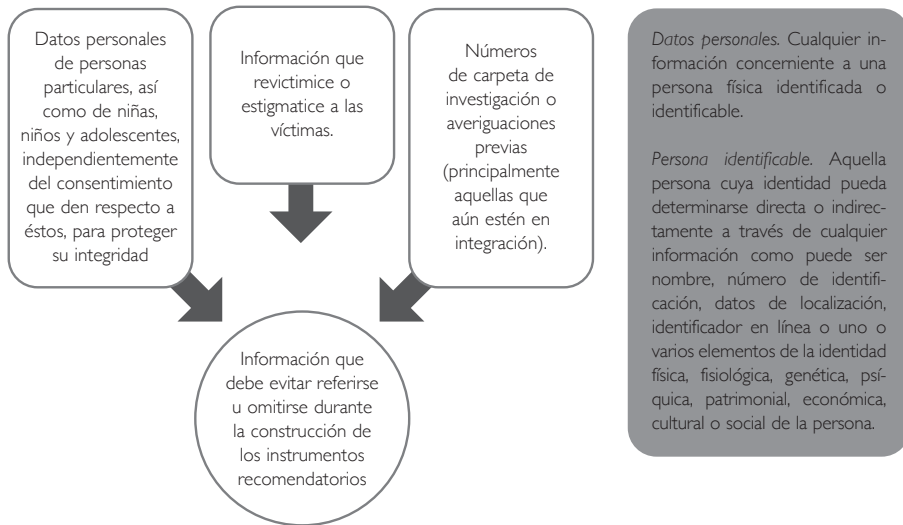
Datos personales de personas particulares, así como de niñas, niños y adolescentes, independientemente del consentimiento que den respecto a éstos, para proteger su integridad

Información que revictimice o estigmatice a las víctimas.

Números de carpeta de investigación o averiguaciones previas (principalmente aquellas que aún estén en integración).

Información que debe evitar referirse u omitirse durante la construcción de los instrumentos recomendatorios

*Datos personales.* Cualquier información concerniente a una persona física identificada o identificable.

*Persona identificable.* Aquella persona cuya identidad pueda determinarse directa o indirectamente a través de cualquier información como puede ser nombre, número de identificación, datos de localización, identificador en línea o uno o varios elementos de la identidad física, fisiológica, genética, psíquica, patrimonial, económica, cultural o social de la persona.